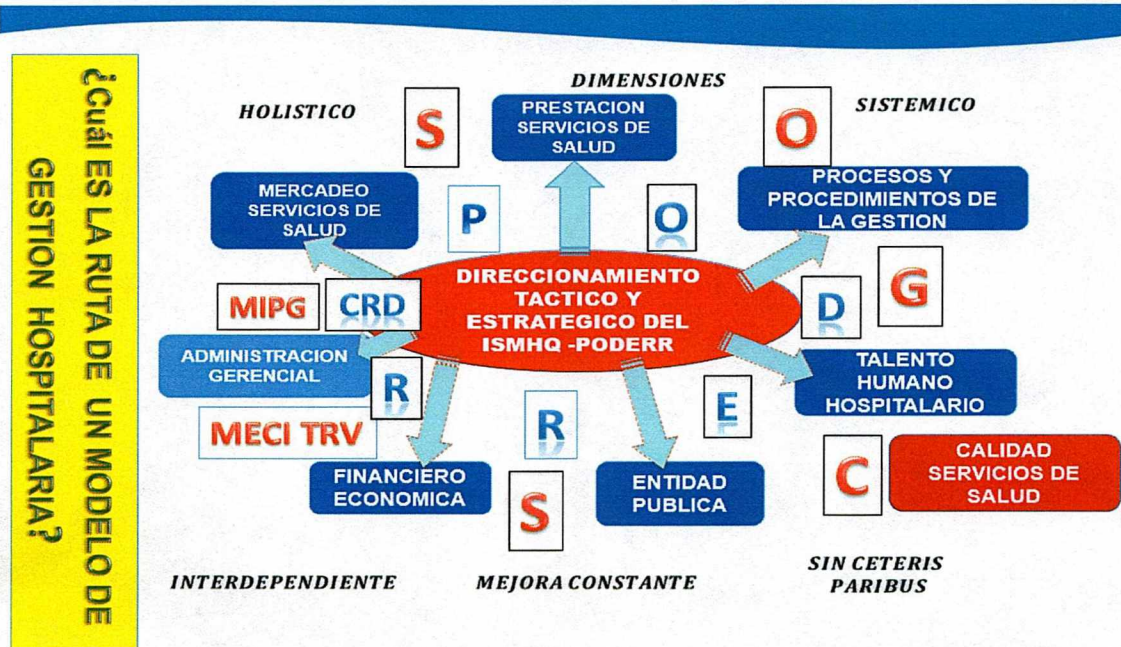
¿Cuál ES LA RUTA DE UN MODELO DE GESTION HOSPITALARIA?

DIMENSIONES

HOLISTICO

S

PRESTACION SERVICIOS DE SALUD

O

SISTEMICO

MERCADEO SERVICIOS DE SALUD

P

O

PROCESOS Y PROCEDIMIENTOS DE LA GESTION

DIRECCIONAMIENTO TACTICO Y ESTRATEGICO DEL ISMHQ -PODERR

MIPG

CRD

D

G

ADMINISTRACION GERENCIAL

R

TALENTO HUMANO HOSPITALARIO

MECI TRV

R

E

FINANCIERO ECONOMICA

S

ENTIDAD PUBLICA

C

CALIDAD SERVICIOS DE SALUD

INTERDEPENDIENTE

MEJORA CONSTANTE

SIN CETERIS PARIBUS